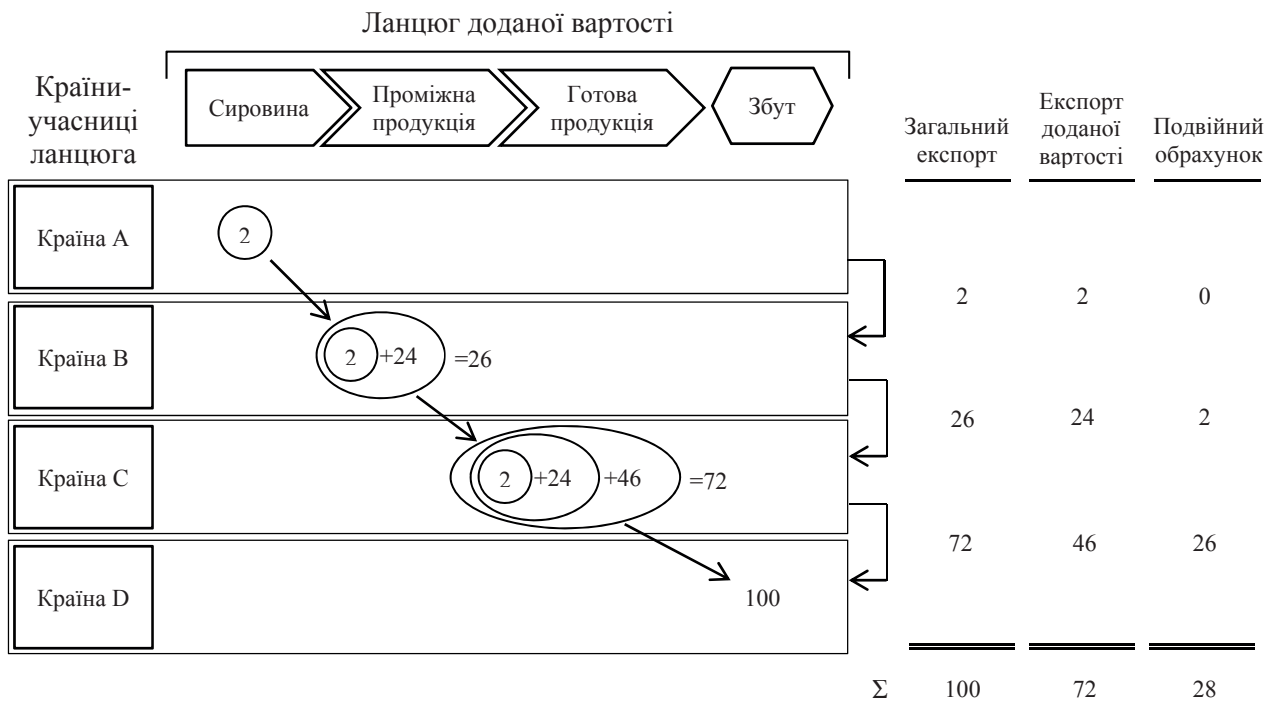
Ланцюг доданої вартості

Країни-учасниці ланцюга

Сировина

Проміжна продукція

Готова продукція

Збут

Загальний експорт

Експорт доданої вартості

Подвійний обрахунок

Країна A

2

Країна B

2 +24 =26

Країна C

2 +24 +46 =72

Країна D

100

| Загальний експорт | Експорт доданої вартості | Подвійний обрахунок |
|---|---|---|
| 2 | 2 | 0 |
| 26 | 24 | 2 |
| 72 | 46 | 26 |
| Σ 100 | 72 | 28 |